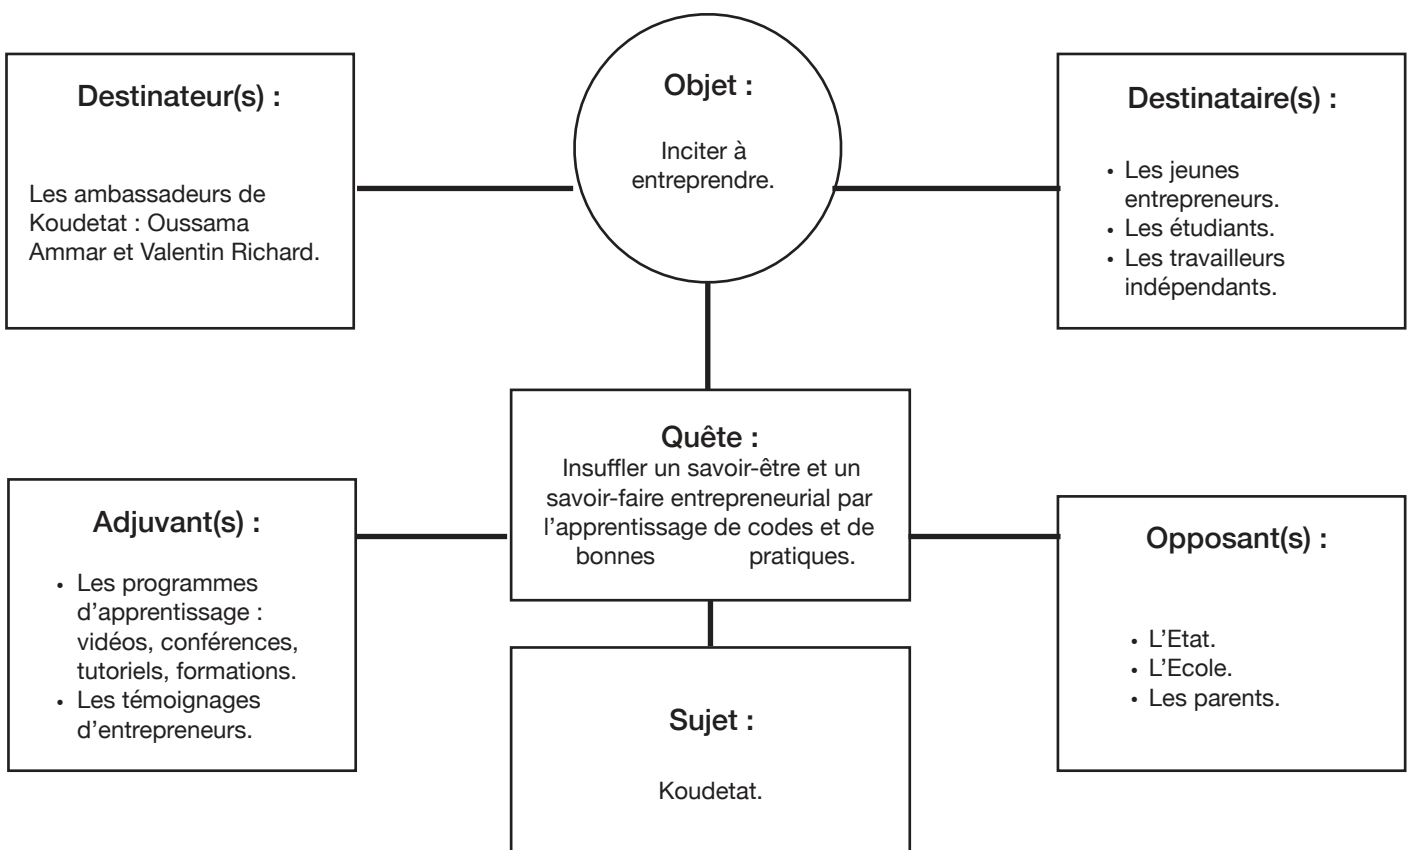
Destinateur(s) :

Les ambassadeurs de Koudetat : Oussama Ammar et Valentin Richard.

Objet :

Inciter à entreprendre.

Destinataire(s) :

- Les jeunes entrepreneurs.
- Les étudiants.
- Les travailleurs indépendants.

Quête :
Insuffler un savoir-être et un savoir-faire entrepreneurial par l'apprentissage de codes et de bonnes pratiques.

Adjuvant(s) :

- Les programmes d'apprentissage : vidéos, conférences, tutoriels, formations.
- Les témoignages d'entrepreneurs.

Opposant(s) :

- L'Etat.
- L'Ecole.
- Les parents.

Sujet :

Koudetat.